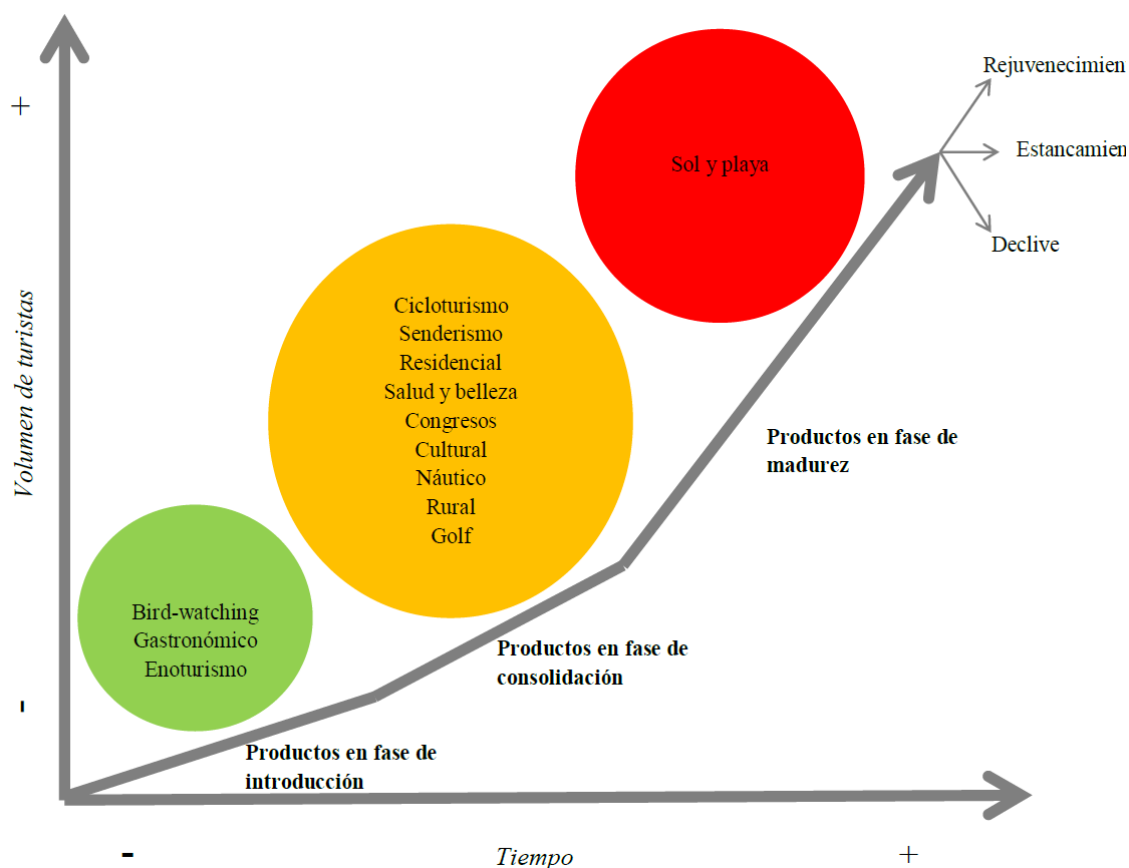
+

Volumen de turistas

-

Rejuvenecimien

Estancamien

Declive

Sol y playa

Cicloturismo
Senderismo
Residencial
Salud y belleza
Congresos
Cultural
Náutico
Rural
Golf

Productos en fase de madurez

Bird-watching
Gastronómico
Enoturismo

Productos en fase de consolidación

Productos en fase de introducción

-

Tiempo

+